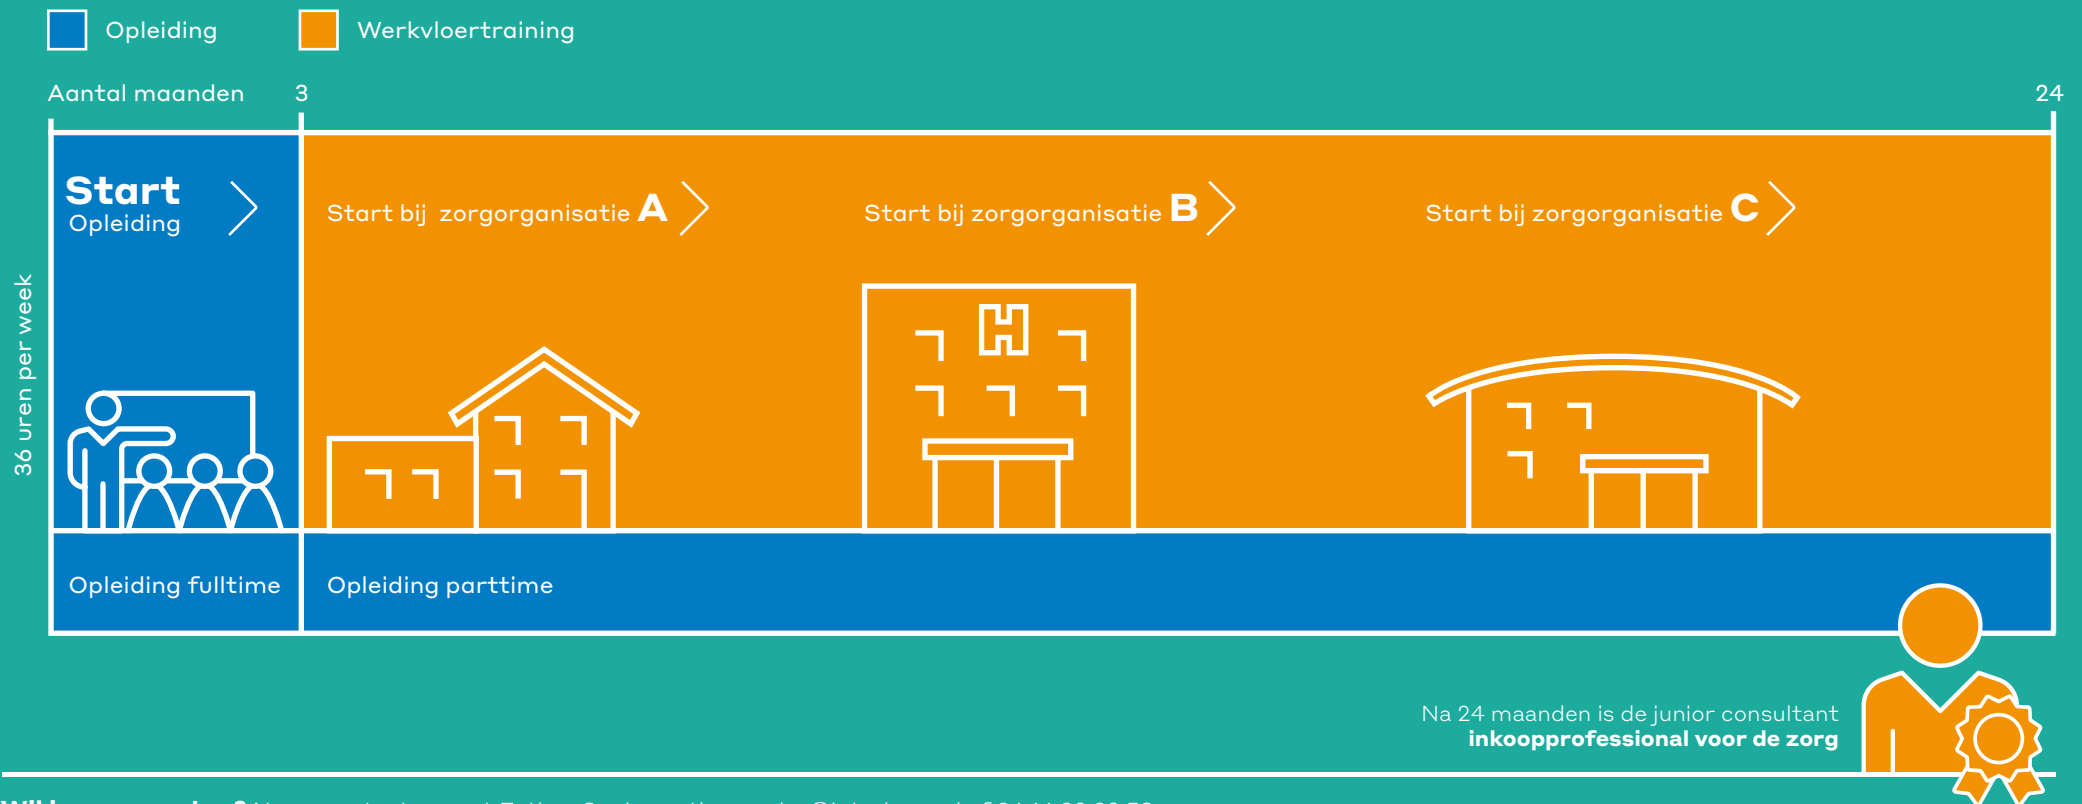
Opleiding

Werkvloertraining

Aantal maanden 3 24

36 uren per week

Start Opleiding

Start bij zorgorganisatie A

Start bij zorgorganisatie B

Start bij zorgorganisatie C

H

Opleiding fulltime

Opleiding parttime

Na 24 maanden is de junior consultant **inkoopprofessional voor de zorg**

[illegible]